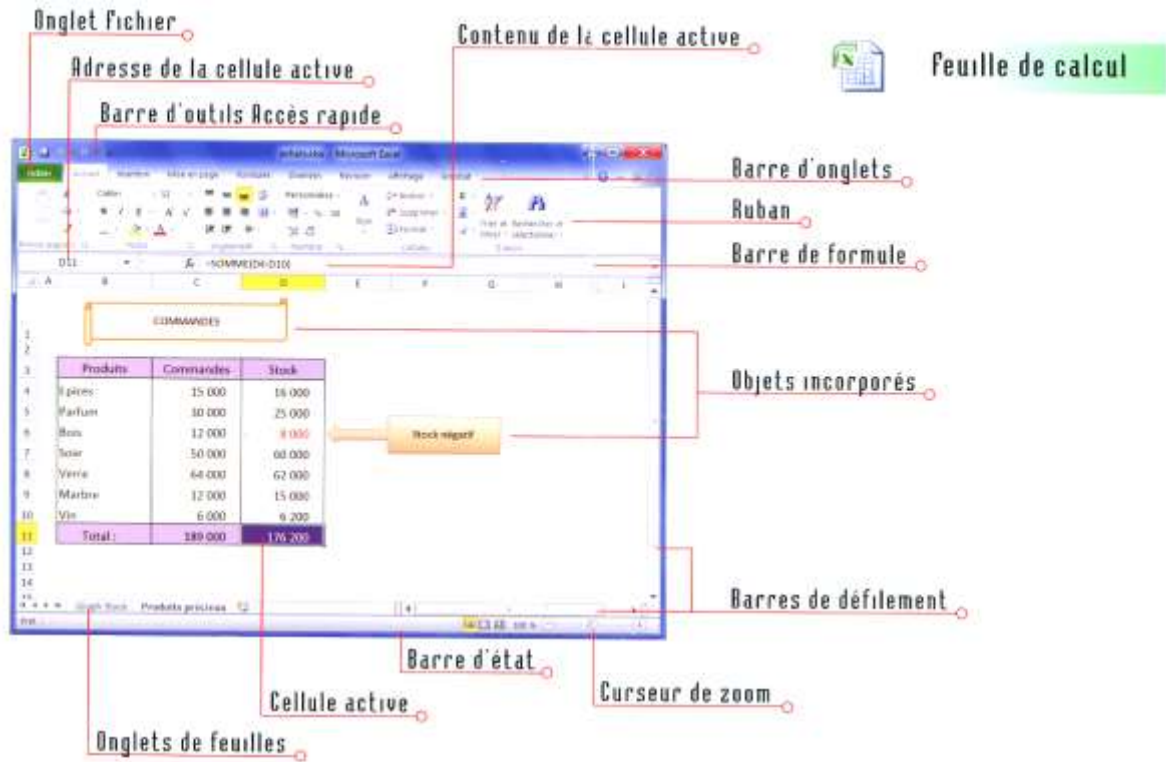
Onglet Fichier

Adresse de la cellule active

Barre d'outils Accès rapide

Contenu de la cellule active

Feuille de calcul

Fichier

D11

$f_x$ =SOMME(D4:D10)

COMMANDES

| Produits | Commandes | Stock |
|---|---|---|
| Epices | 15 000 | 16 000 |
| Parfum | 30 000 | 25 000 |
| Bois | 12 000 | 8 000 |
| Soie | 50 000 | 60 000 |
| Verre | 64 000 | 62 000 |
| Marbre | 12 000 | 15 000 |
| Vin | 6 000 | 9 200 |
| Total : | 189 000 | 176 200 |

Stock négatif

Produits précieux

Barre d'onglets

Ruban

Barre de formule

Objets incorporés

Barres de défilement

Barre d'état

Curseur de zoom

Cellule active

Onglets de feuilles